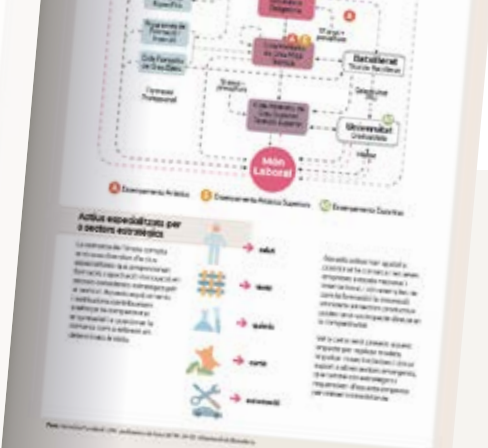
Batxillerat
Títol de Batxiller

Universitat
Graduat/da

Món Laboral

A Ensenyaments Artístics
Ensenyaments Artístics Superiors
Ensenyaments Esportius

Actius especialitzats per a sectors estratègics

salut
tèxtil
química
cuiro
automoció

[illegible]